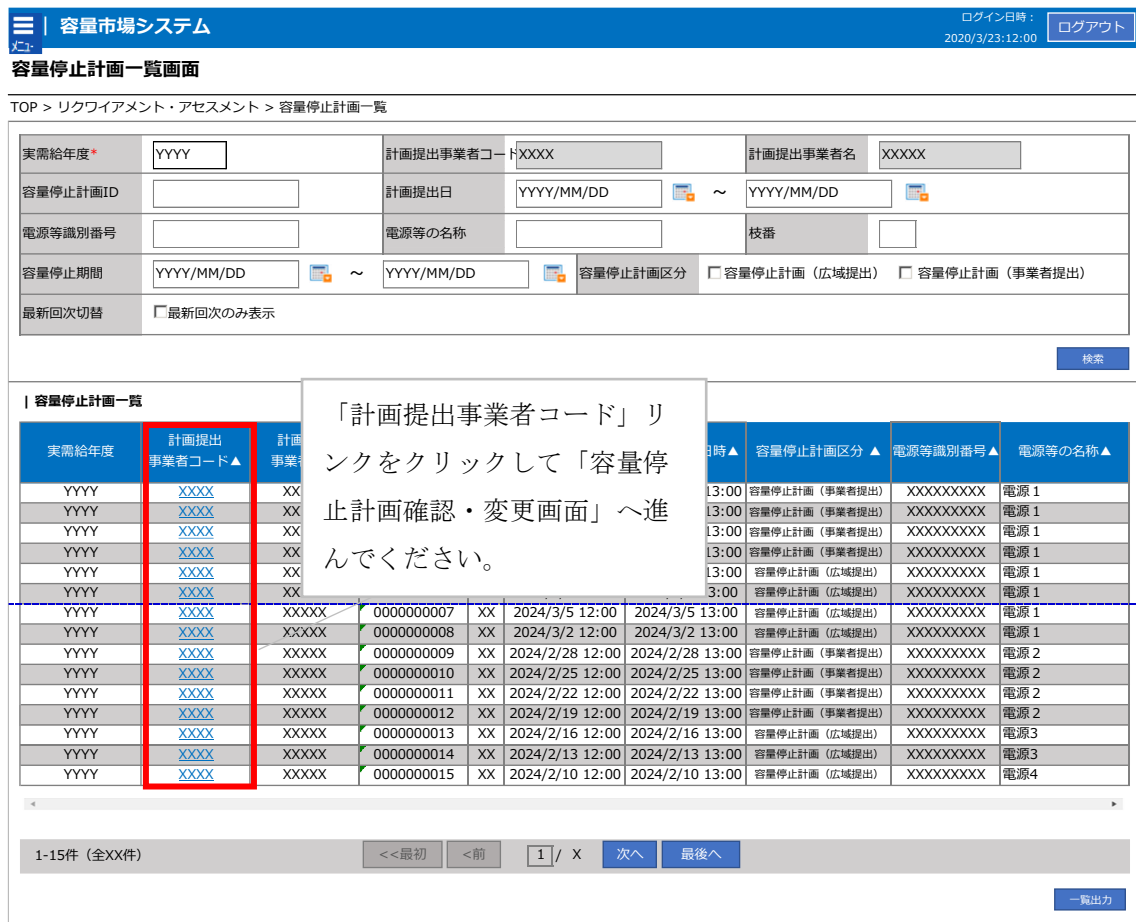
メニュー | 容量市場システム

ログイン日時：2020/3/23:12:00 ログアウト

容量停止計画一覧画面

TOP > リクワイアメント・アセスメント > 容量停止計画一覧

| 実需給年度* | YYYY | 計画提出事業者コード | XXXX | 計画提出事業者名 | XXXXX |
|---|---|---|---|---|---|
| 容量停止計画ID | | 計画提出日 | YYYY/MM/DD ～ | YYYY/MM/DD | |
| 電源等識別番号 | | 電源等の名称 | | 枝番 | |
| 容量停止期間 | YYYY/MM/DD ～ | YYYY/MM/DD | 容量停止計画区分 | ☐ 容量停止計画（広域提出） | ☐ 容量停止計画（事業者提出） |
| 最新回次切替 | ☐最新回次のみ表示 | | | | |

検索

| 容量停止計画一覧

「計画提出事業者コード」リンクをクリックして「容量停止計画確認・変更画面」へ進んでください。

| 実需給年度 | 計画提出事業者コード▲ | 計画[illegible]事業者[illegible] | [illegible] | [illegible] | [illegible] | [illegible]時▲ | 容量停止計画区分 ▲ | 電源等識別番号▲ | 電源等の名称▲ |
|---|---|---|---|---|---|---|---|---|---|
| YYYY | XXXX | XX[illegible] | | | | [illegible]13:00 | 容量停止計画（事業者提出） | XXXXXXXXX | 電源 1 |
| YYYY | XXXX | XX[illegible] | | | | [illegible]13:00 | 容量停止計画（事業者提出） | XXXXXXXXX | 電源 1 |
| YYYY | XXXX | XX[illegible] | | | | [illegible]13:00 | 容量停止計画（事業者提出） | XXXXXXXXX | 電源 1 |
| YYYY | XXXX | XX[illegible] | | | | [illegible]13:00 | 容量停止計画（事業者提出） | XXXXXXXXX | 電源 1 |
| YYYY | XXXX | XX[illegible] | | | | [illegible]13:00 | 容量停止計画（広域提出） | XXXXXXXXX | 電源 1 |
| YYYY | XXXX | XX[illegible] | | | | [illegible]3:00 | 容量停止計画（広域提出） | XXXXXXXXX | 電源 1 |
| YYYY | XXXX | XXXXX | 0000000007 | XX | 2024/3/5 12:00 | 2024/3/5 13:00 | 容量停止計画（広域提出） | XXXXXXXXX | 電源 1 |
| YYYY | XXXX | XXXXX | 0000000008 | XX | 2024/3/2 12:00 | 2024/3/2 13:00 | 容量停止計画（広域提出） | XXXXXXXXX | 電源 1 |
| YYYY | XXXX | XXXXX | 0000000009 | XX | 2024/2/28 12:00 | 2024/2/28 13:00 | 容量停止計画（事業者提出） | XXXXXXXXX | 電源 2 |
| YYYY | XXXX | XXXXX | 0000000010 | XX | 2024/2/25 12:00 | 2024/2/25 13:00 | 容量停止計画（事業者提出） | XXXXXXXXX | 電源 2 |
| YYYY | XXXX | XXXXX | 0000000011 | XX | 2024/2/22 12:00 | 2024/2/22 13:00 | 容量停止計画（事業者提出） | XXXXXXXXX | 電源 2 |
| YYYY | XXXX | XXXXX | 0000000012 | XX | 2024/2/19 12:00 | 2024/2/19 13:00 | 容量停止計画（事業者提出） | XXXXXXXXX | 電源 2 |
| YYYY | XXXX | XXXXX | 0000000013 | XX | 2024/2/16 12:00 | 2024/2/16 13:00 | 容量停止計画（広域提出） | XXXXXXXXX | 電源3 |
| YYYY | XXXX | XXXXX | 0000000014 | XX | 2024/2/13 12:00 | 2024/2/13 13:00 | 容量停止計画（広域提出） | XXXXXXXXX | 電源3 |
| YYYY | XXXX | XXXXX | 0000000015 | XX | 2024/2/10 12:00 | 2024/2/10 13:00 | 容量停止計画（広域提出） | XXXXXXXXX | 電源4 |

1-15件（全XX件） <<最初 <前 1 / X 次へ 最後へ

一覧出力